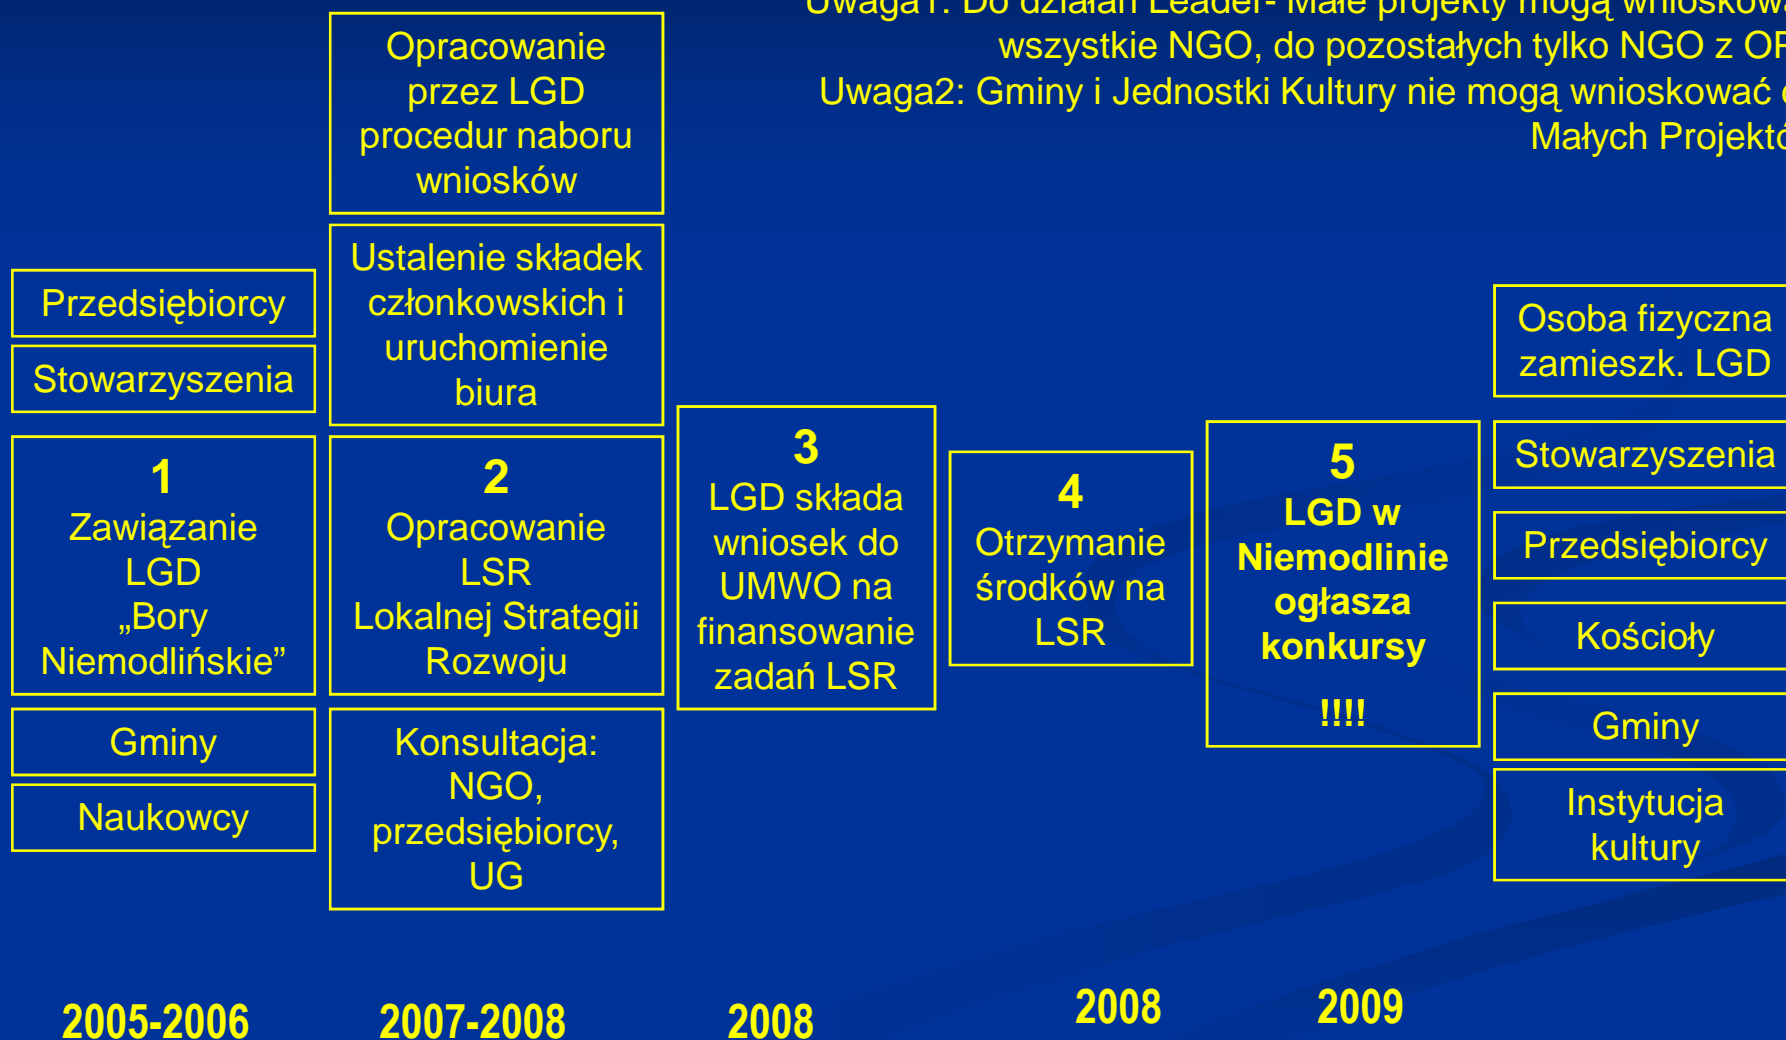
Uwaga1: Do działań Leader- Małe projekty mogą wniosków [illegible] wszystkie NGO, do pozostałych tylko NGO z OP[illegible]
Uwaga2: Gminy i Jednostki Kultury nie mogą wnioskować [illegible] Małych Projekt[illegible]

Opracowanie przez LGD procedur naboru wniosków

Ustalenie składek członkowskich i uruchomienie biura

Przedsiębiorcy

Stowarzyszenia

1
Zawiązanie LGD „Bory Niemodlińskie"

Gminy

Naukowcy

2
Opracowanie LSR
Lokalnej Strategii Rozwoju

Konsultacja: NGO, przedsiębiorcy, UG

3
LGD składa wniosek do UMWO na finansowanie zadań LSR

4
Otrzymanie środków na LSR

5
LGD w Niemodlinie ogłasza konkursy
!!!!

Osoba fizyczna zamieszk. LGD

Stowarzyszenia

Przedsiębiorcy

Kościoły

Gminy

Instytucja kultury

2005-2006

2007-2008

2008

2008

2009